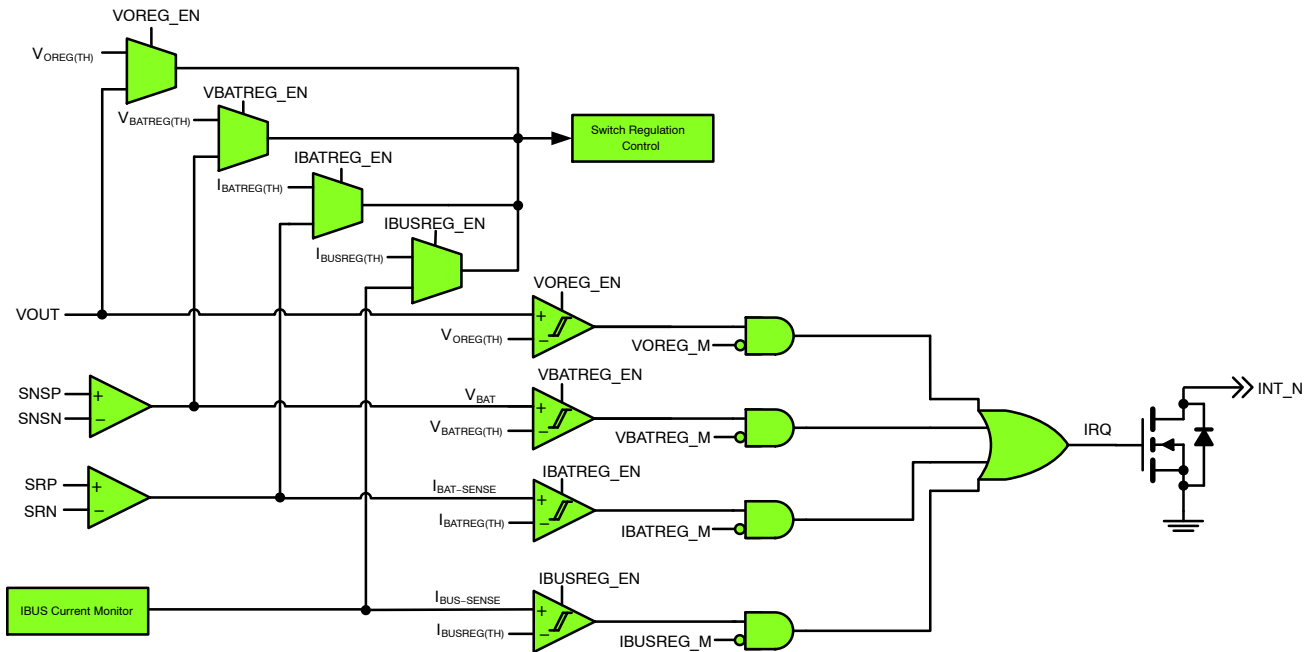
VOREG_EN
$V_{OREG(TH)}$
VBATREG_EN
$V_{BATREG(TH)}$
Switch Regulation Control
IBATREG_EN
$I_{BATREG(TH)}$
IBUSREG_EN
$I_{BUSREG(TH)}$
VOREG_EN
VOUT
+
−
$V_{OREG(TH)}$
VOREG_M
VBATREG_EN
SNSP
SNSN
+
−
$V_{BAT}$
+
−
$V_{BATREG(TH)}$
VBATREG_M
IRQ
INT_N
IBATREG_EN
SRP
SRN
+
−
$I_{BAT-SENSE}$
+
−
$I_{BATREG(TH)}$
IBATREG_M
IBUSREG_EN
IBUS Current Monitor
$I_{BUS-SENSE}$
+
−
$I_{BUSREG(TH)}$
IBUSREG_M